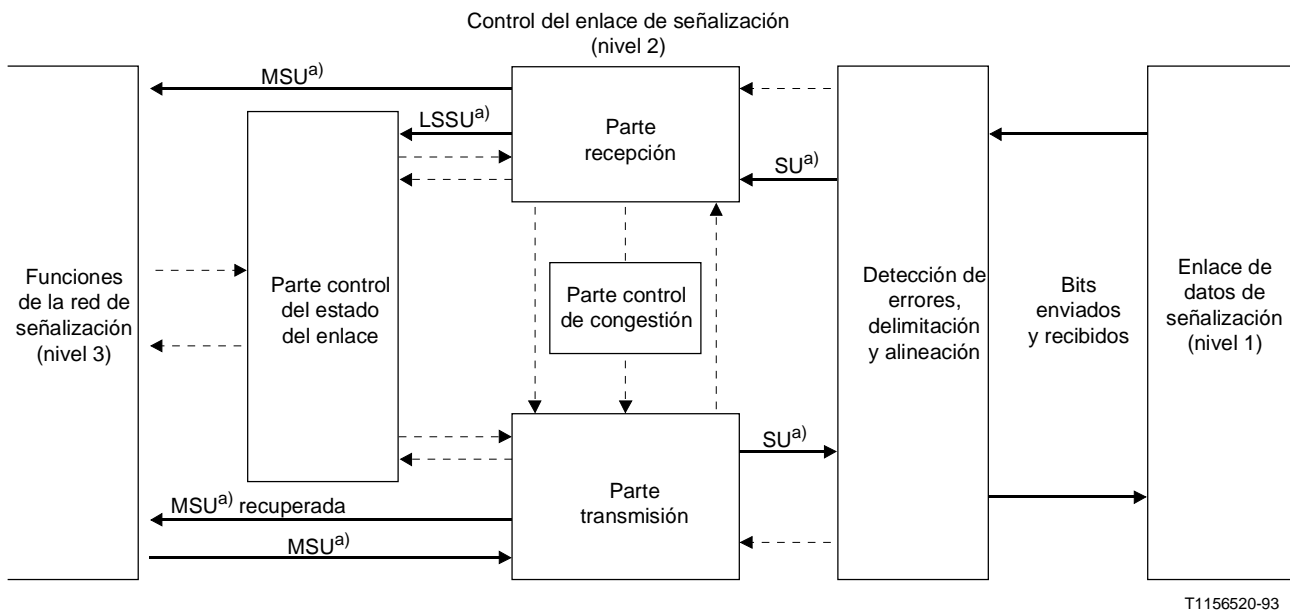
Control del enlace de señalización
(nivel 2)

MSU$^{a)}$

LSSU$^{a)}$

Parte recepción

SU$^{a)}$

Funciones de la red de señalización (nivel 3)

Parte control del estado del enlace

Parte control de congestión

Detección de errores, delimitación y alineación

Bits enviados y recibidos

Enlace de datos de señalización (nivel 1)

SU$^{a)}$

MSU$^{a)}$ recuperada

Parte transmisión

MSU$^{a)}$

T1156520-93